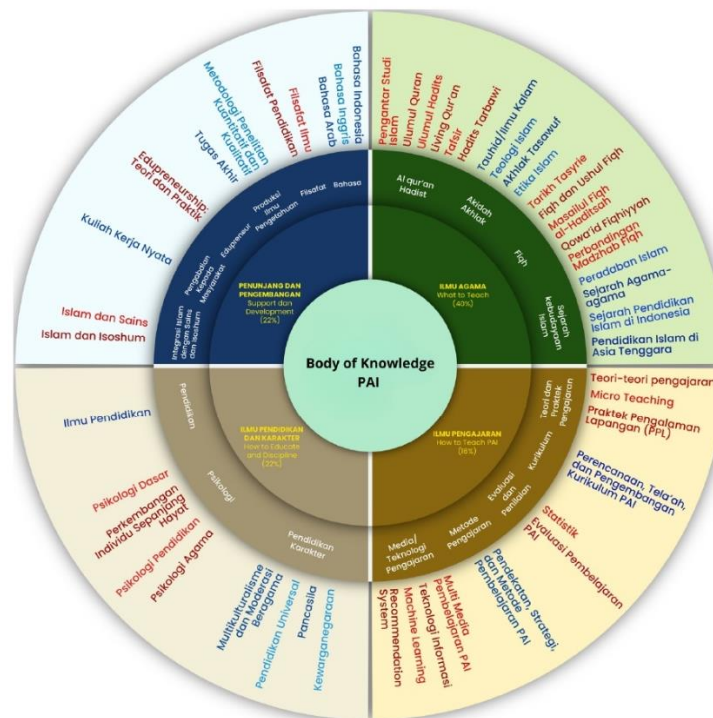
Body of Knowledge PAI

PENUNJANG DAN PENGEMBANGAN
Support dan Development
(22%)

Bahasa
Filsafat
Produksi Ilmu Pengetahuan
Edupreneur
Pengabdian Kepada Masyarakat
Integrasi Islam dengan Sains dan Isoshum

Bahasa Indonesia
Bahasa Inggris
Bahasa Arab
Filsafat Ilmu
Filsafat Pendidikan
Metodologi Penelitian Kuantitatif dan Kualitatif
Tugas Akhir
Edupreneurship: Teori dan Praktik
Kuliah Kerja Nyata
Islam dan Sains
Islam dan Isoshum

ILMU AGAMA
What to Teach
(40%)

Al qur'an Hadist
Akidah Akhlak
Fiqh
Sejarah kebudayaan Islam

Pengantar Studi Islam
Ulumul Quran
Ulumul Hadits
Living Qur'an
Tafsir
Hadits Tarbawi
Tauhid/Ilmu Kalam
Teologi Islam
Akhlak Tasawuf
Etika Islam
Tarikh Tasyrie
Fiqh dan Ushul Fiqh
Masailul Fiqh al-Haditsah
Qowa'id Fiqhiyyah
Perbandingan Madzhab Fiqh
Peradaban Islam
Sejarah Agama-agama
Sejarah Pendidikan Islam di Indonesia
Pendidikan Islam di Asia Tenggara

ILMU PENDIDIKAN DAN KARAKTER
How to Educate and Discipline
(22%)

Pendidikan
Psikologi
Pendidikan Karakter

Ilmu Pendidikan
Psikologi Dasar
Perkembangan Individu Sepanjang Hayat
Psikologi Pendidikan
Psikologi Agama
Multikulturalisme dan Moderasi Beragama
Pendidikan Universal
Pancasila
Kewarganegaraan

ILMU PENGAJARAN
How to Teach PAI
(16%)

Teori dan Praktik Pengajaran
Kurikulum
Evaluasi dan Penilaian
Metode Pengajaran
Media/ Teknologi Pengajaran

Teori-teori pengajaran
Micro Teaching
Praktek Pengalaman Lapangan (PPL)
Perencanaan, Tela'ah, dan Pengembangan Kurikulum PAI
Statistik
Evaluasi Pembelajaran PAI
Pendekatan, Strategi, dan Metode Pembelajaran PAI
Multi Media Pembelajaran PAI
Teknologi Informasi
Machine Learning
Recommendation System